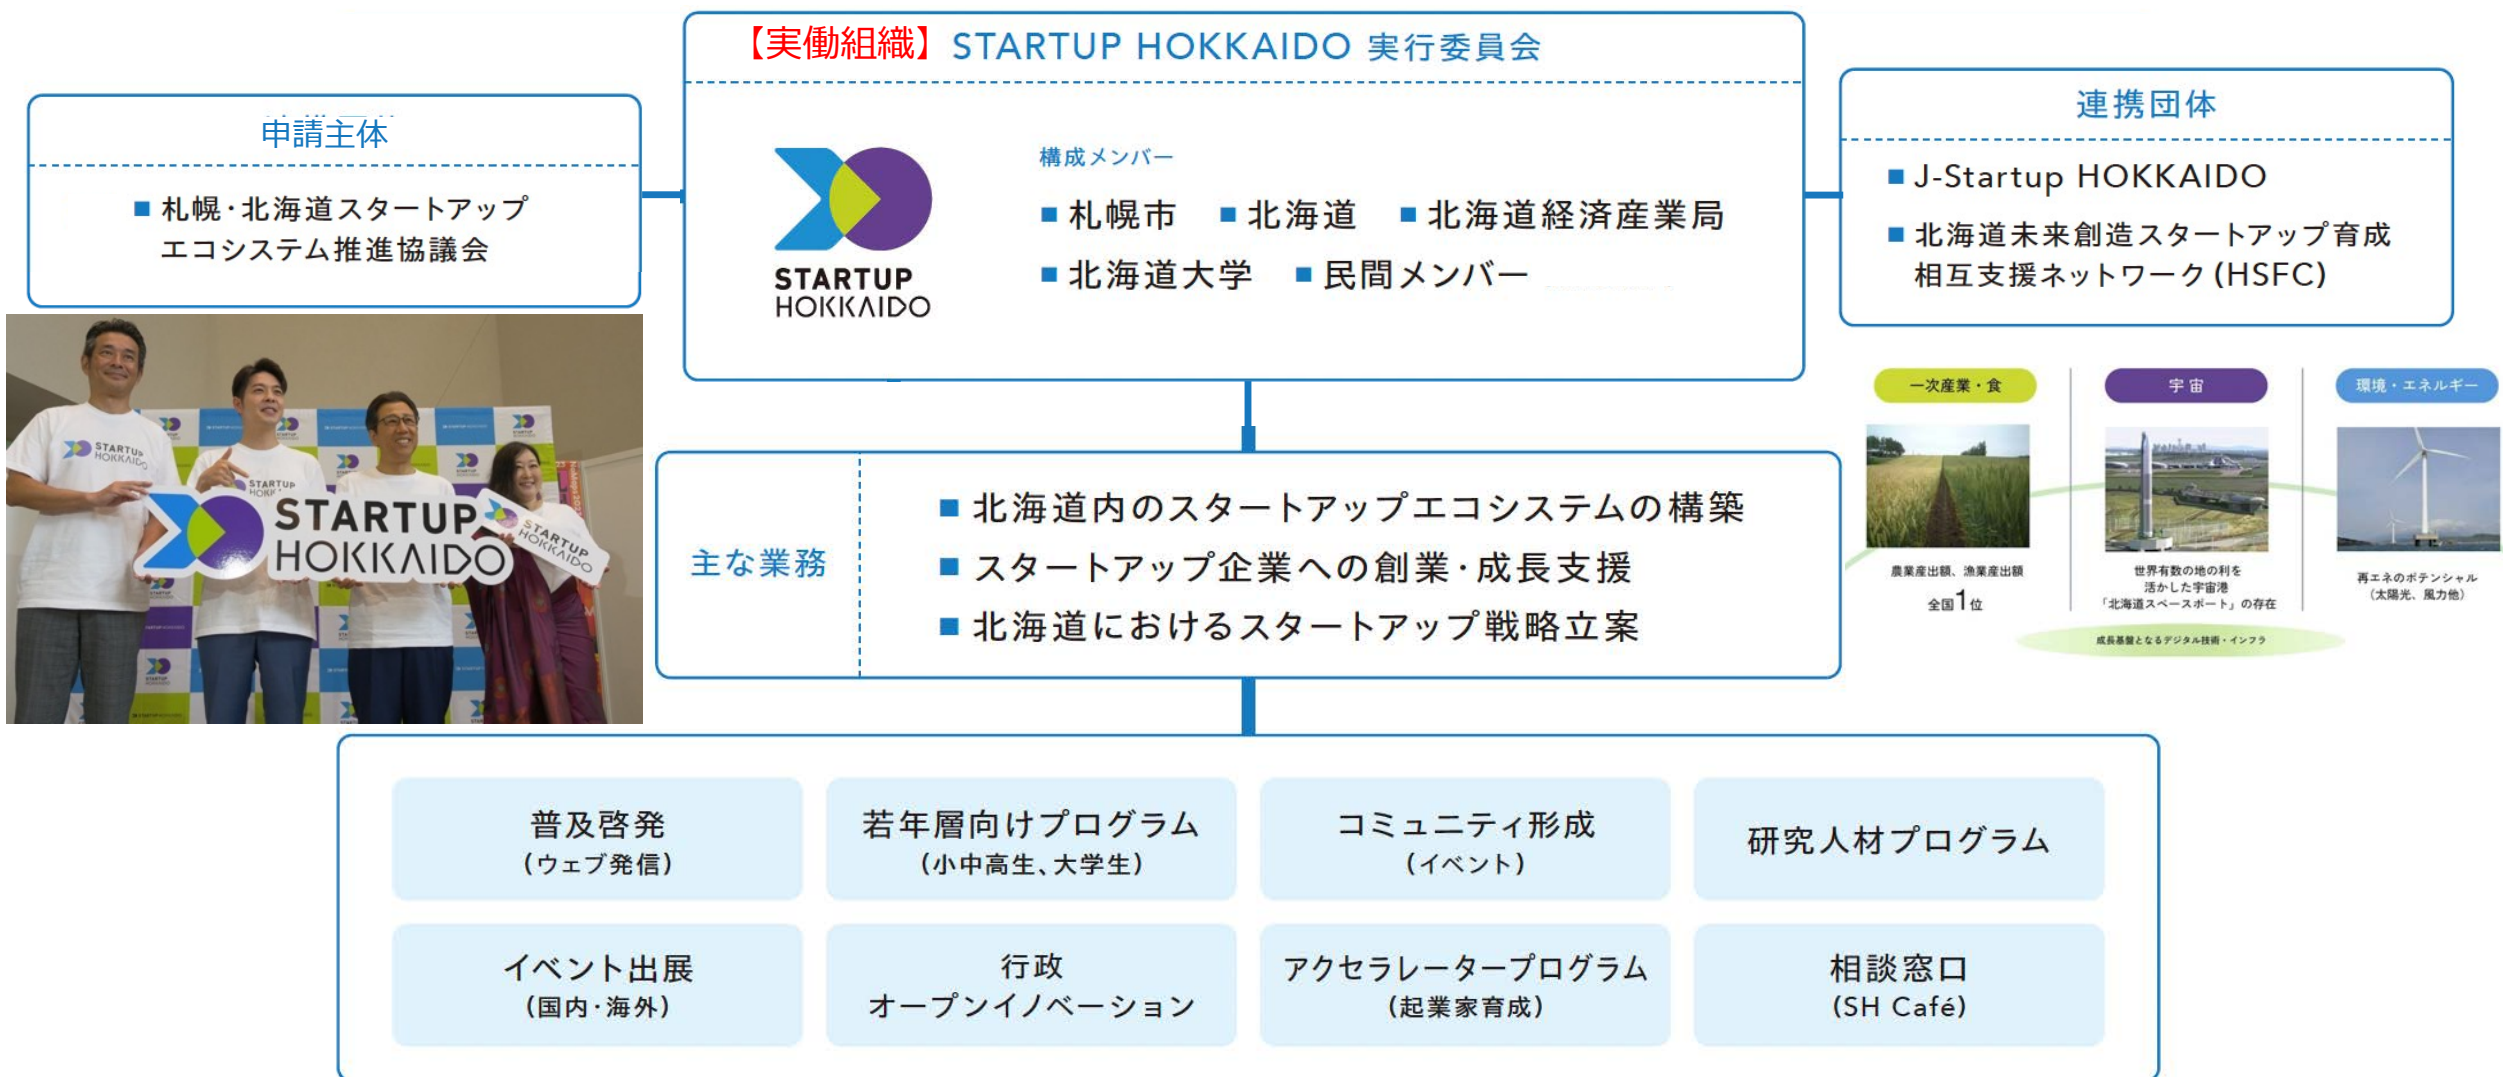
【実働組織】STARTUP HOKKAIDO 実行委員会

申請主体

■ 札幌・北海道スタートアップエコシステム推進協議会

STARTUP HOKKAIDO

構成メンバー

■ 札幌市　■ 北海道　■ 北海道経済産業局
■ 北海道大学　■ 民間メンバー

連携団体

■ J-Startup HOKKAIDO
■ 北海道未来創造スタートアップ育成相互支援ネットワーク(HSFC)

STARTUP HOKKAIDO

一次産業・食　宇宙　環境・エネルギー

農業産出額、漁業産出額 全国1位

世界有数の地の利を活かした宇宙港「北海道スペースポート」の存在

再エネのポテンシャル（太陽光、風力他）

成長基盤となるデジタル技術・インフラ

主な業務

■ 北海道内のスタートアップエコシステムの構築
■ スタートアップ企業への創業・成長支援
■ 北海道におけるスタートアップ戦略立案

| 普及啓発（ウェブ発信） | 若年層向けプログラム（小中高生、大学生） | コミュニティ形成（イベント） | 研究人材プログラム |
|---|---|---|---|
| イベント出展（国内・海外） | 行政オープンイノベーション | アクセラレータープログラム（起業家育成） | 相談窓口（SH Café） |